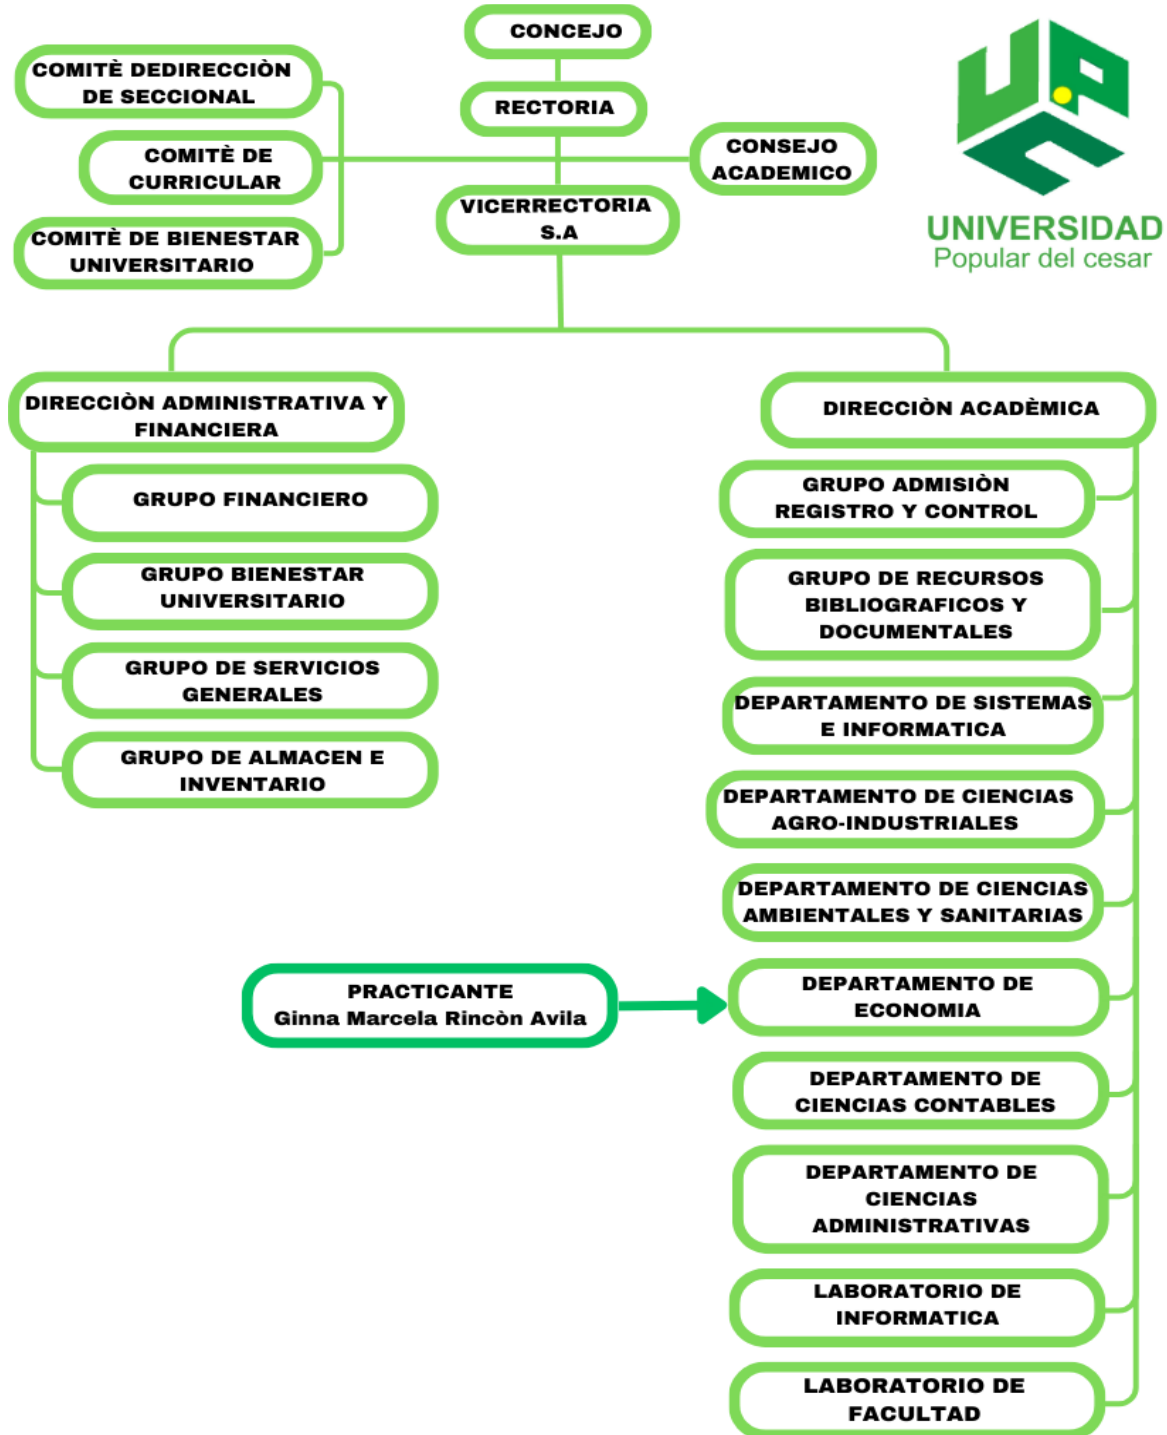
CONCEJO

COMITÈ DEDIRECCIÒN DE SECCIONAL

RECTORIA

COMITÈ DE CURRICULAR

CONSEJO ACADEMICO

COMITÈ DE BIENESTAR UNIVERSITARIO

VICERRECTORIA S.A

UNIVERSIDAD
Popular del cesar

DIRECCIÒN ADMINISTRATIVA Y FINANCIERA

GRUPO FINANCIERO

GRUPO BIENESTAR UNIVERSITARIO

GRUPO DE SERVICIOS GENERALES

GRUPO DE ALMACEN E INVENTARIO

DIRECCIÒN ACADÈMICA

GRUPO ADMISIÒN REGISTRO Y CONTROL

GRUPO DE RECURSOS BIBLIOGRAFICOS Y DOCUMENTALES

DEPARTAMENTO DE SISTEMAS E INFORMATICA

DEPARTAMENTO DE CIENCIAS AGRO-INDUSTRIALES

DEPARTAMENTO DE CIENCIAS AMBIENTALES Y SANITARIAS

PRACTICANTE
Ginna Marcela Rincòn Avila

DEPARTAMENTO DE ECONOMIA

DEPARTAMENTO DE CIENCIAS CONTABLES

DEPARTAMENTO DE CIENCIAS ADMINISTRATIVAS

LABORATORIO DE INFORMATICA

LABORATORIO DE FACULTAD